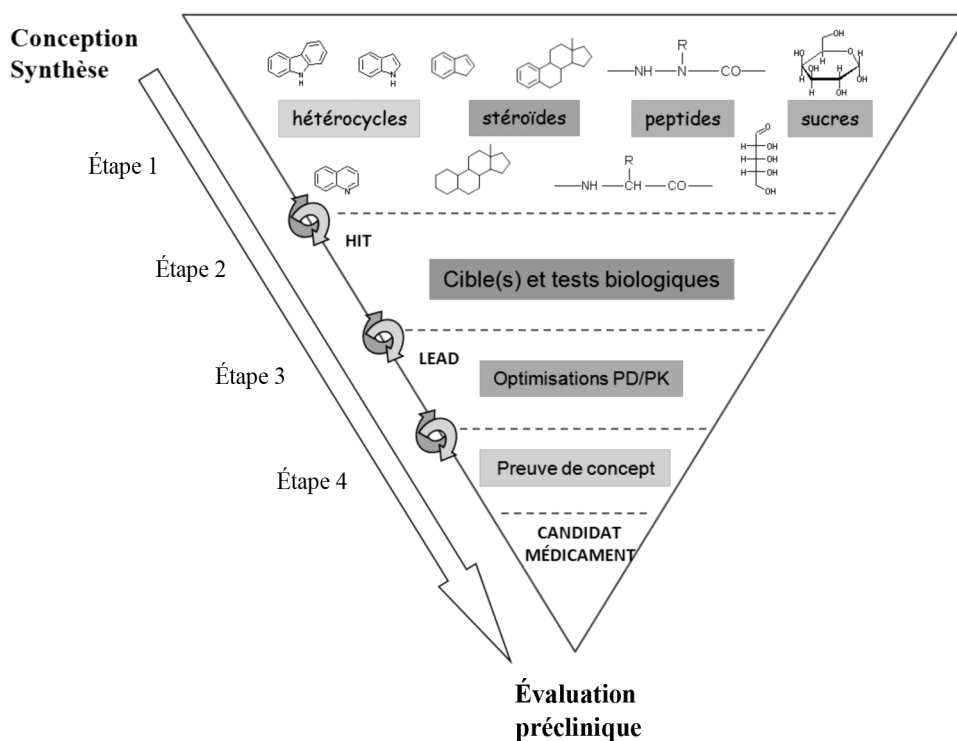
Conception Synthèse

H

hétérocycles

stéroïdes

R
—NH—N—CO—

peptides

OH
HO O OH
HO H OH
H OH

sucres

Étape 1

N

R
—NH—CH—CO—

O
H—OH
H—OH
H—OH
H—OH
OH

HIT

Étape 2

Cible(s) et tests biologiques

LEAD

Étape 3

Optimisations PD/PK

Étape 4

Preuve de concept

CANDIDAT MÉDICAMENT

Évaluation préclinique